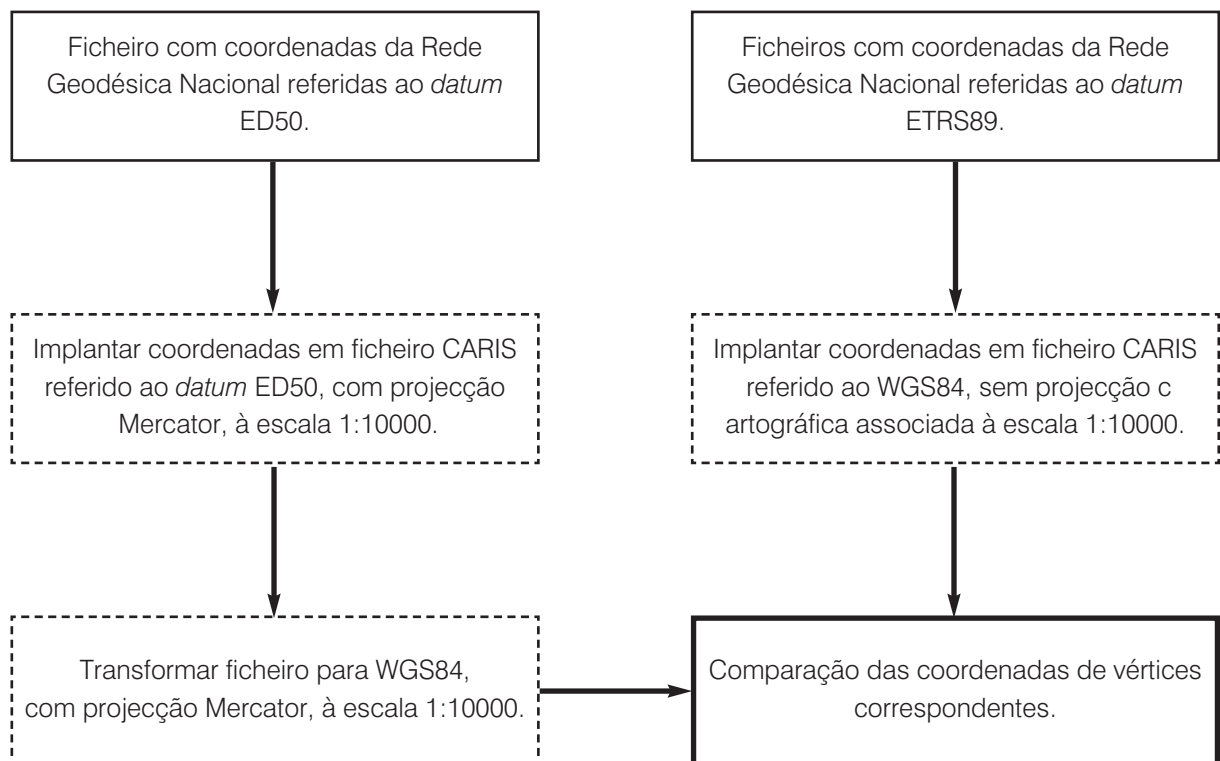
Ficheiro com coordenadas da Rede Geodésica Nacional referidas ao *datum* ED50.

Implantar coordenadas em ficheiro CARIS referido ao *datum* ED50, com projecção Mercator, à escala 1:10000.

Transformar ficheiro para WGS84, com projecção Mercator, à escala 1:10000.

Ficheiros com coordenadas da Rede Geodésica Nacional referidas ao *datum* ETRS89.

Implantar coordenadas em ficheiro CARIS referido ao WGS84, sem projecção c artográfica associada à escala 1:10000.

Comparação das coordenadas de vértices correspondentes.